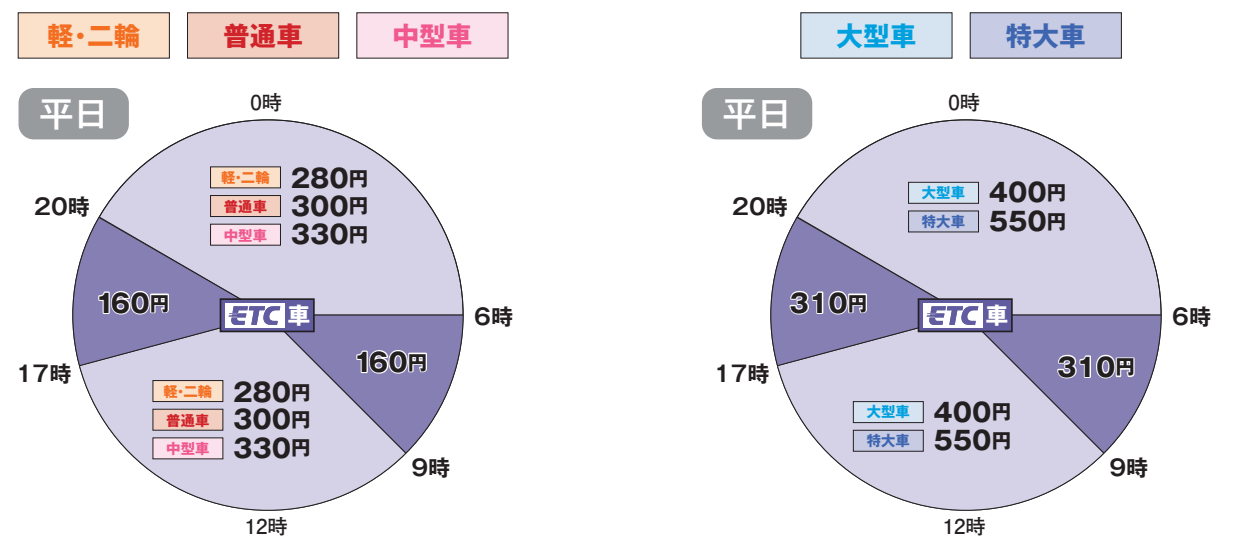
軽・二輪 普通車 中型車

平日

0時

軽・二輪 280円
普通車 300円
中型車 330円

20時

160円

ETC車

6時

160円

17時

軽・二輪 280円
普通車 300円
中型車 330円

9時

12時

大型車 特大車

平日

0時

大型車 400円
特大車 550円

20時

310円

ETC車

6時

310円

17時

大型車 400円
特大車 550円

9時

12時